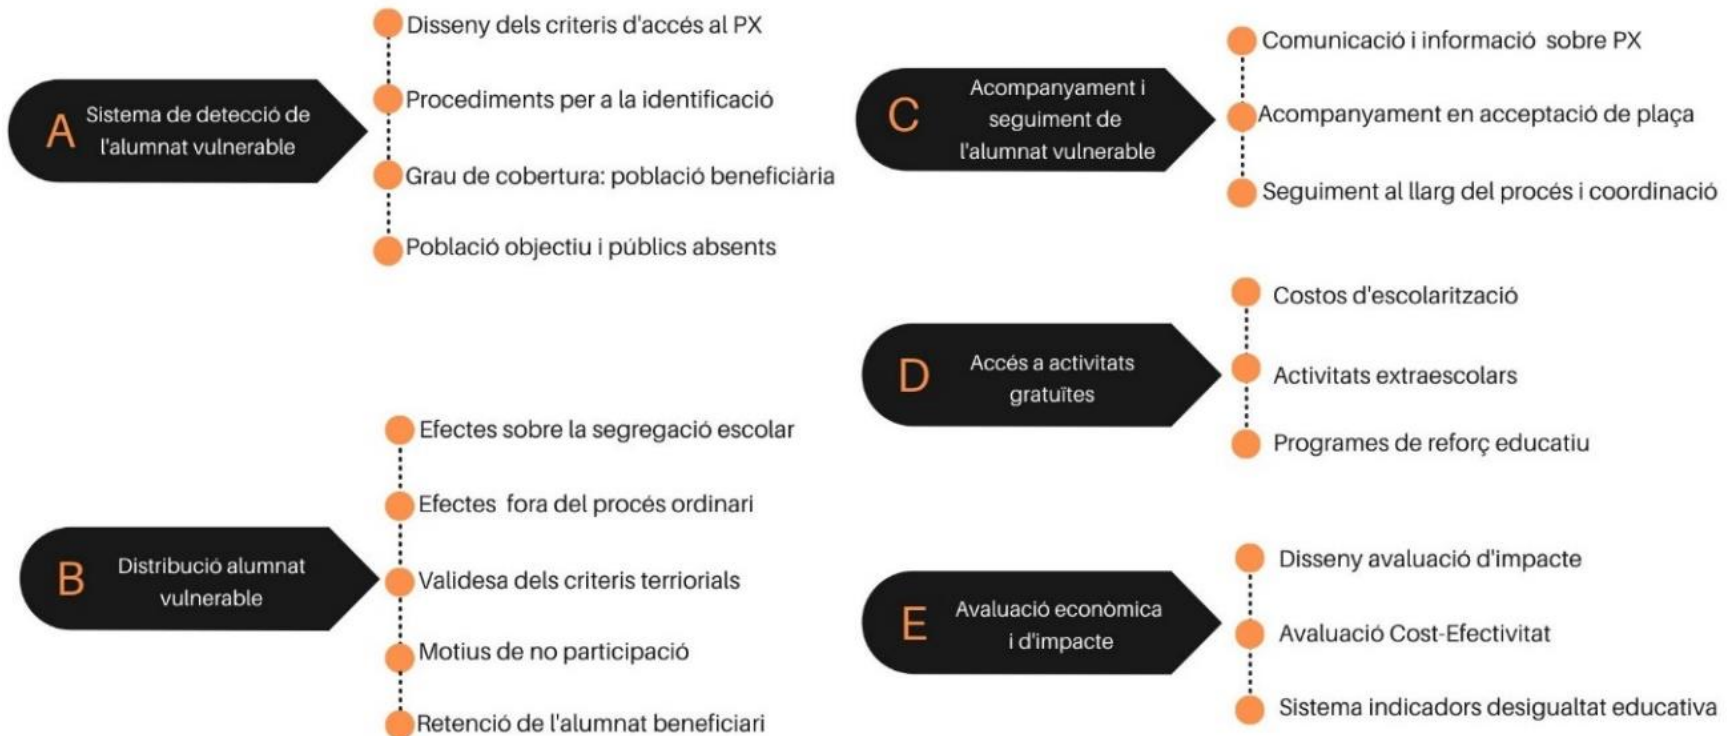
A Sistema de detecció de l'alumnat vulnerable

Disseny dels criteris d'accés al PX

Procediments per a la identificació

Grau de cobertura: població beneficiària

Població objectiu i públics absents

B Distribució alumnat vulnerable

Efectes sobre la segregació escolar

Efectes fora del procés ordinari

Validesa dels criteris terriorials

Motius de no participació

Retenció de l'alumnat beneficiari

C Acompanyament i seguiment de l'alumnat vulnerable

Comunicació i informació sobre PX

Acompanyament en acceptació de plaça

Seguiment al llarg del procés i coordinació

D Accés a activitats gratuïtes

Costos d'escolarització

Activitats extraescolars

Programes de reforç educatiu

E Avaluació econòmica i d'impacte

Disseny avaluació d'impacte

Avaluació Cost-Efectivitat

Sistema indicadors desigualtat educativa